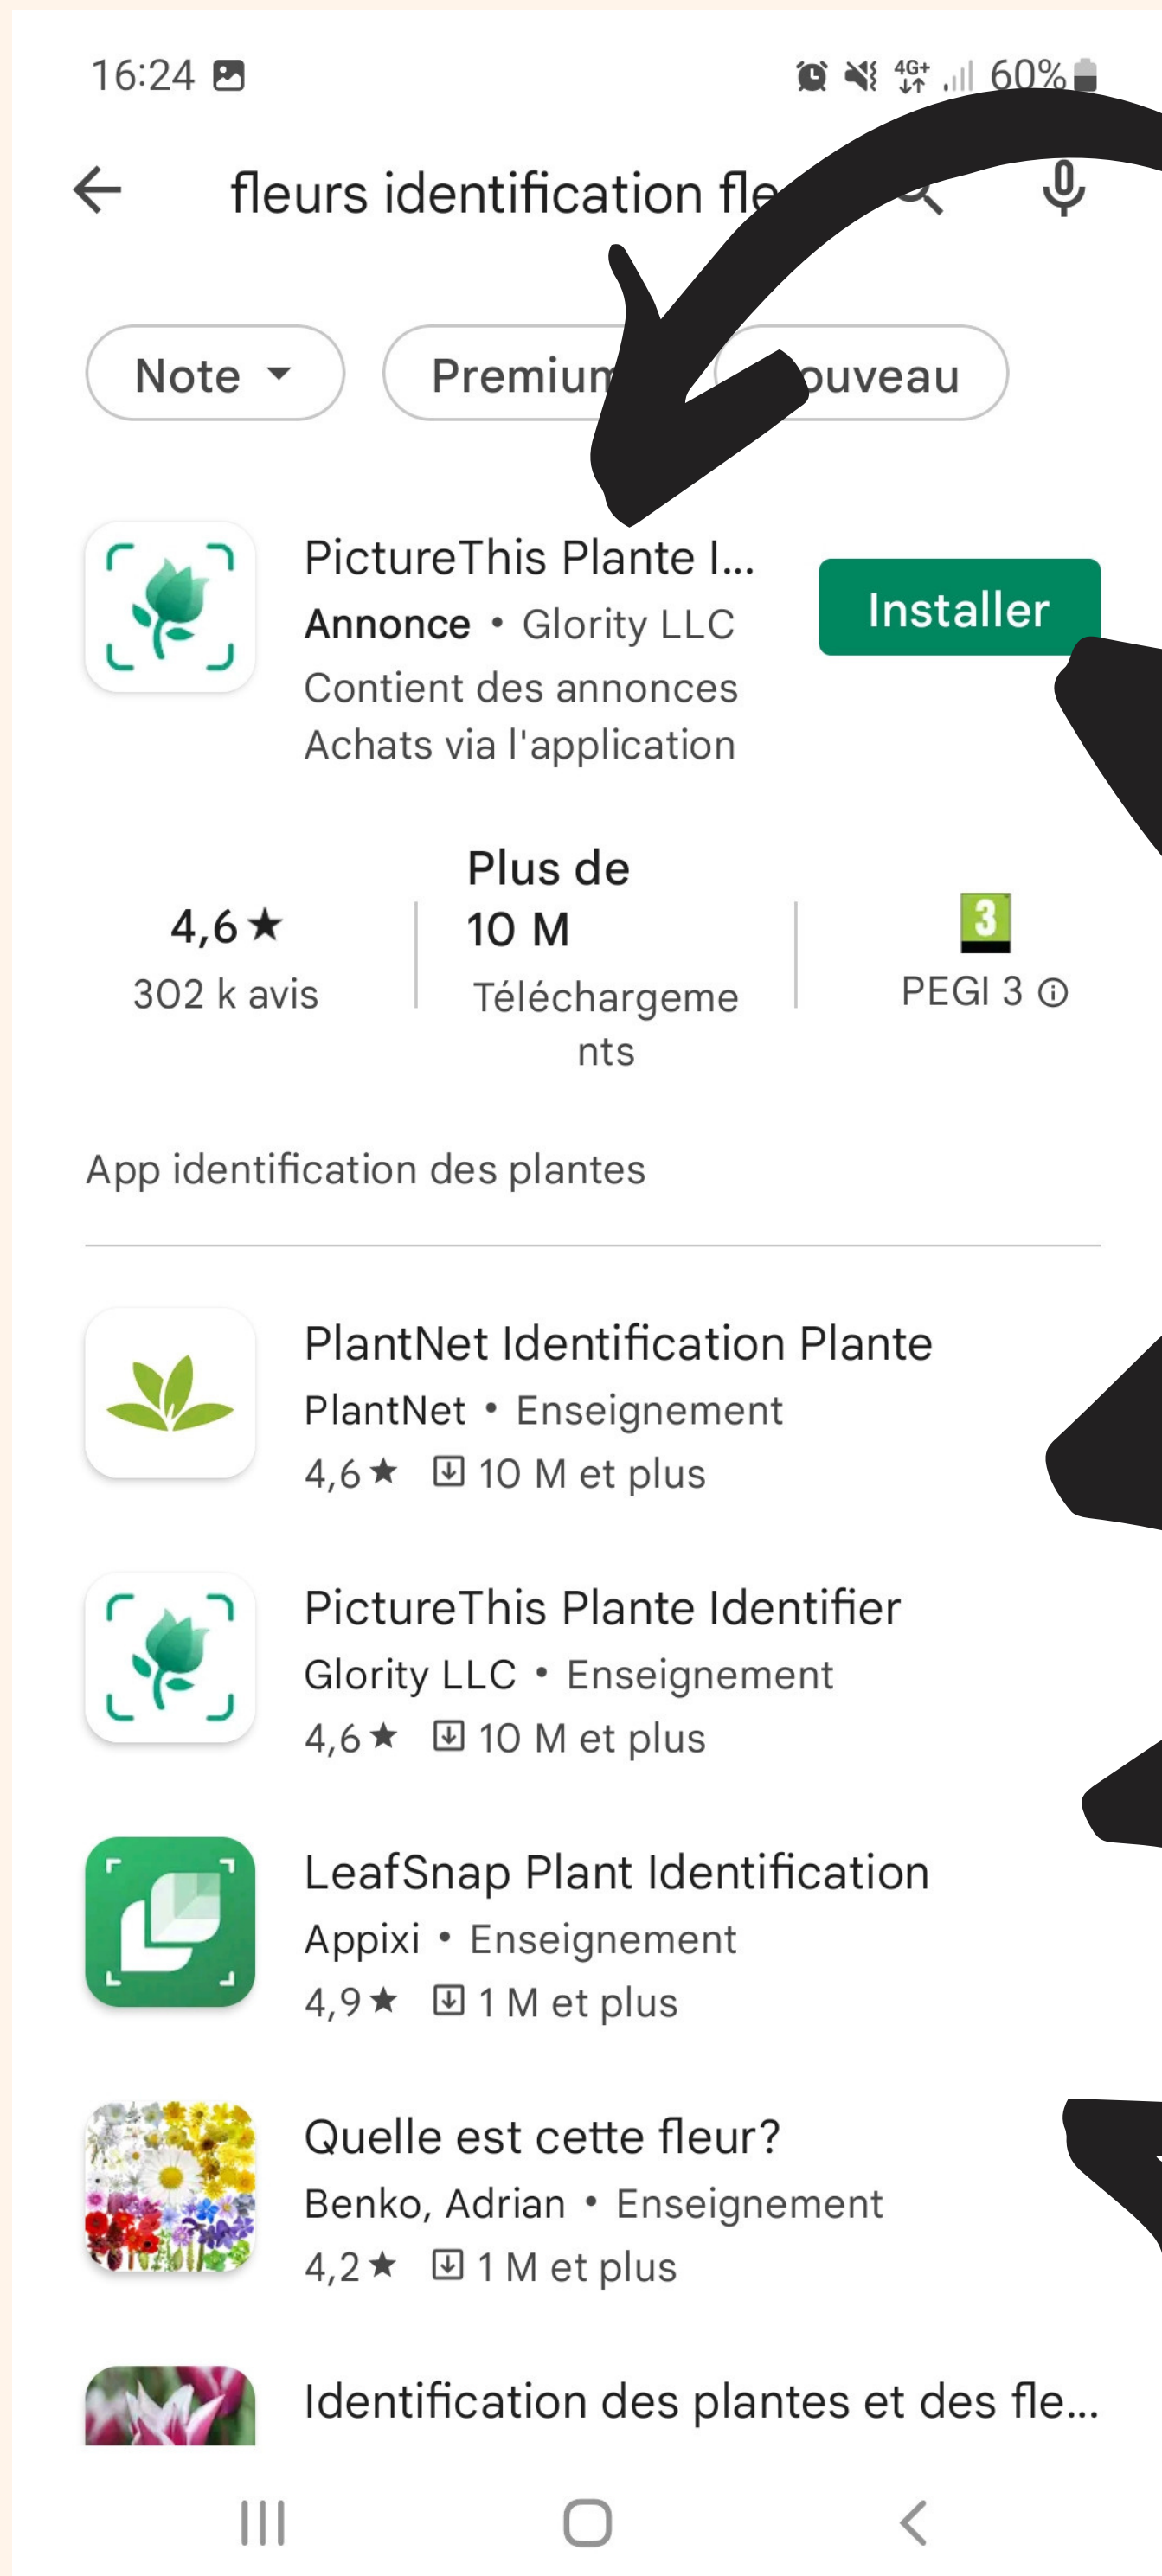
16:24

60%

fleurs identification fle

Note

Premium

ouveau

PictureThis Plante I...
Annonce • Glority LLC
Contient des annonces
Achats via l'application

Installer

4,6★
302 k avis

Plus de 10 M
Téléchargements

3
PEGI 3

App identification des plantes

PlantNet Identification Plante
PlantNet • Enseignement
4,6★ 10 M et plus

PictureThis Plante Identifier
Glority LLC • Enseignement
4,6★ 10 M et plus

LeafSnap Plant Identification
Appixi • Enseignement
4,9★ 1 M et plus

Quelle est cette fleur?
Benko, Adrian • Enseignement
4,2★ 1 M et plus

Identification des plantes et des fle...